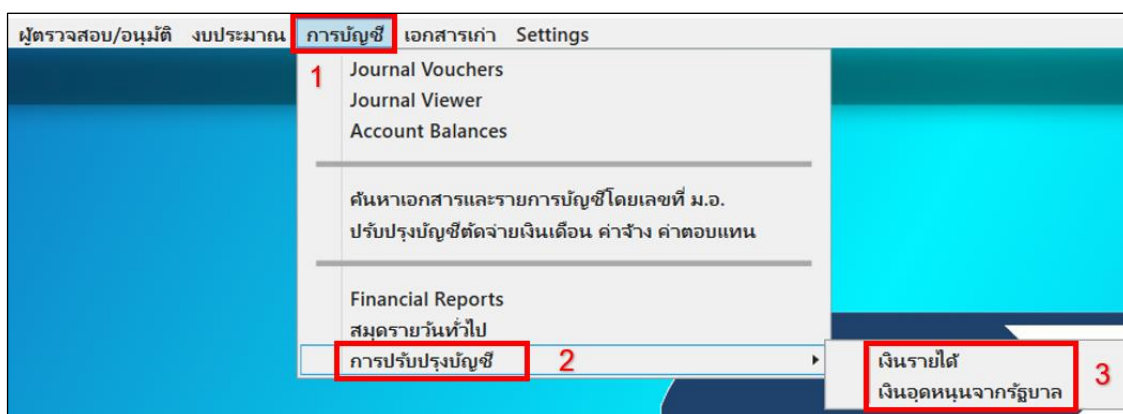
ผู้ตรวจสอบ/อนุมัติ งบประมาณ การบัญชี เอกสารเก่า Settings

1

Journal Vouchers
Journal Viewer
Account Balances

ค้นหาเอกสารและรายการบัญชีโดยเลขที่ ม.อ.
ปรับปรุงบัญชีตัดจ่ายเงินเดือน ค่าจ้าง ค่าตอบแทน

Financial Reports
สมุดรายวันทั่วไป
การปรับปรุงบัญชี

2

เงินรายได้
เงินอุดหนุนจากรัฐบาล

3